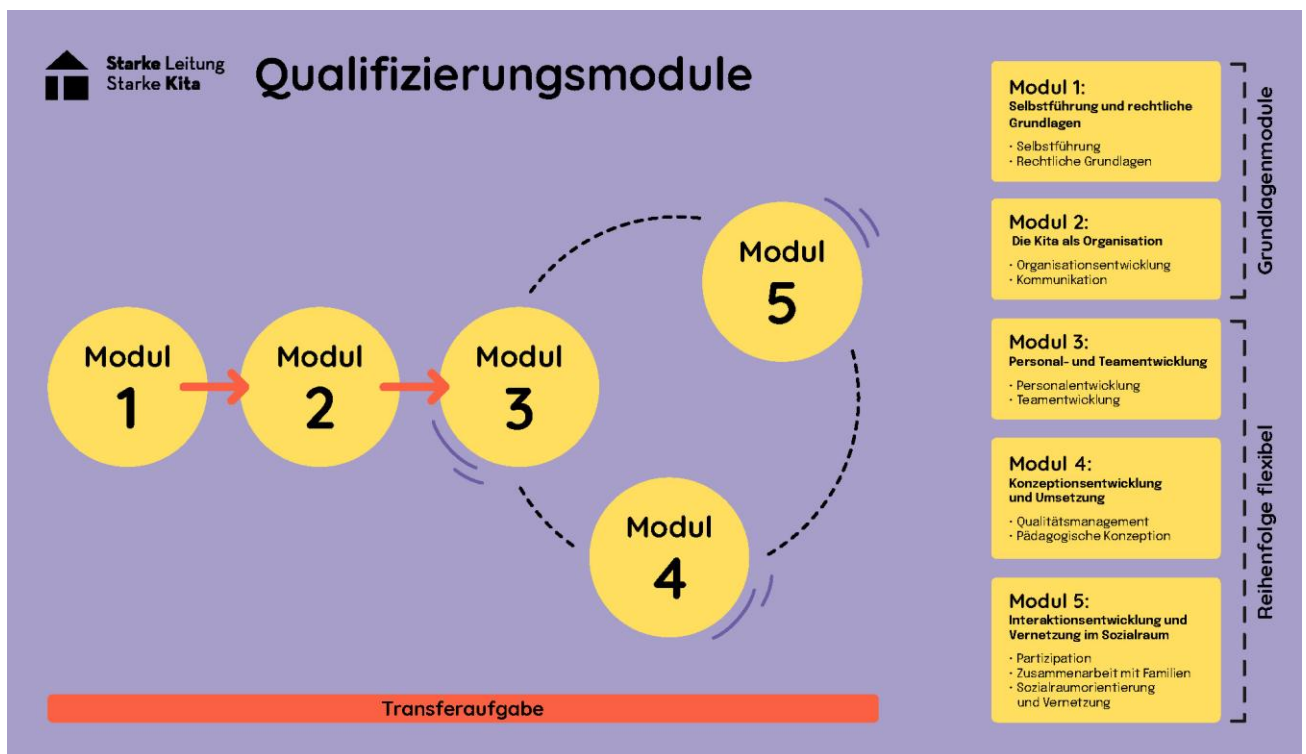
Starke Leitung
Starke Kita

Qualifizierungsmodule

Modul 1

Modul 2

Modul 3

Modul 5

Modul 4

Transferaufgabe

Modul 1:
Selbstführung und rechtliche Grundlagen
· Selbstführung
· Rechtliche Grundlagen

Modul 2:
Die Kita als Organisation
· Organisationsentwicklung
· Kommunikation

Grundlagenmodule

Modul 3:
Personal- und Teamentwicklung
· Personalentwicklung
· Teamentwicklung

Modul 4:
Konzeptionsentwicklung und Umsetzung
· Qualitätsmanagement
· Pädagogische Konzeption

Modul 5:
Interaktionsentwicklung und Vernetzung im Sozialraum
· Partizipation
· Zusammenarbeit mit Familien
· Sozialraumorientierung und Vernetzung

Reihenfolge flexibel